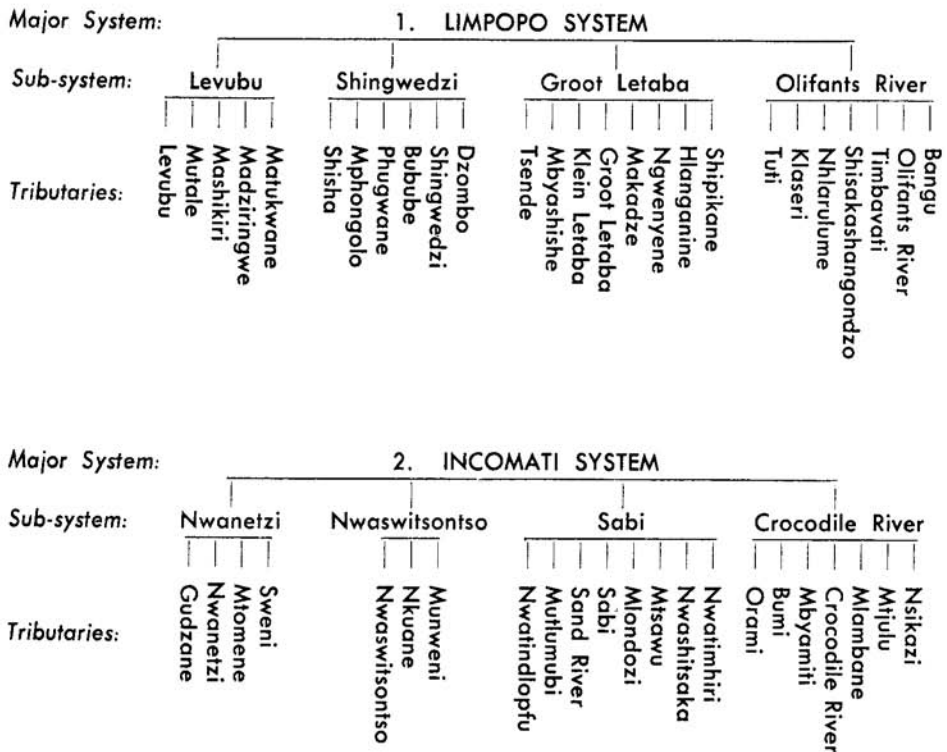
Major System: 1. LIMPOPO SYSTEM

Sub-system: Levubu Shingwedzi Groot Letaba Olifants River

Tributaries:

Levubu: Levubu, Mutale, Mashikiri, Madziringwe, Matukwane

Shingwedzi: Shisha, Mphongolo, Phugwane, Bubube, Shingwedzi, Dzombo

Groot Letaba: Tsende, Mbyashishe, Klein Letaba, Groot Letaba, Makadze, Ngwenyene, Hlanganine, Shipikane

Olifants River: Tuti, Klaseri, Nhlarulume, Shisakashangondzo, Timbavati, Olifants River, Bangu

Major System: 2. INCOMATI SYSTEM

Sub-system: Nwanetzi Nwaswitsontso Sabi Crocodile River

Tributaries:

Nwanetzi: Gudzane, Nwanetzi, Mtomene, Sweni

Nwaswitsontso: Nwaswitsontso, Nkuane, Munweni

Sabi: Nwatindlopfu, Mutlumubi, Sand River, Sabi, Mlondozi, Mtsawu, Nwashitsaka, Nwatimhiri

Crocodile River: Orami, Bumi, Mbyamiti, Crocodile River, Mlambane, Mtjulu, Nsikazi